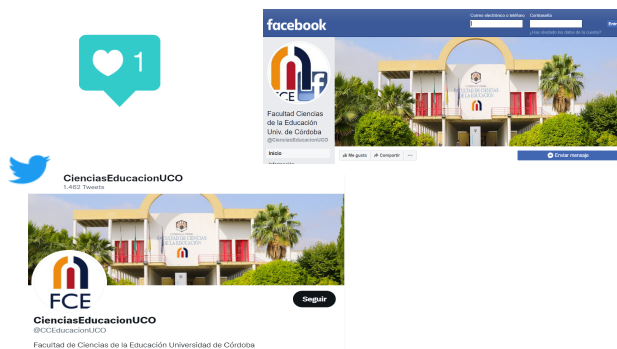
1

facebook

Correo electrónico o teléfono

Contraseña

¿Has olvidado los datos de la cuenta?

FCE

Facultad Ciencias de la Educación Univ. de Córdoba

@CienciasEducacionUCO

Inicio

Información

FACULTAD DE CIENCIAS DE LA EDUCACIÓN

Me gusta

Compartir

...

Enviar mensaje

CienciasEducacionUCO

1.462 Tweets

FACULTAD DE CIENCIAS DE LA EDUCACIÓN

FCE

Seguir

CienciasEducacionUCO

@CCEducacionUCO

Facultad de Ciencias de la Educación Universidad de Córdoba